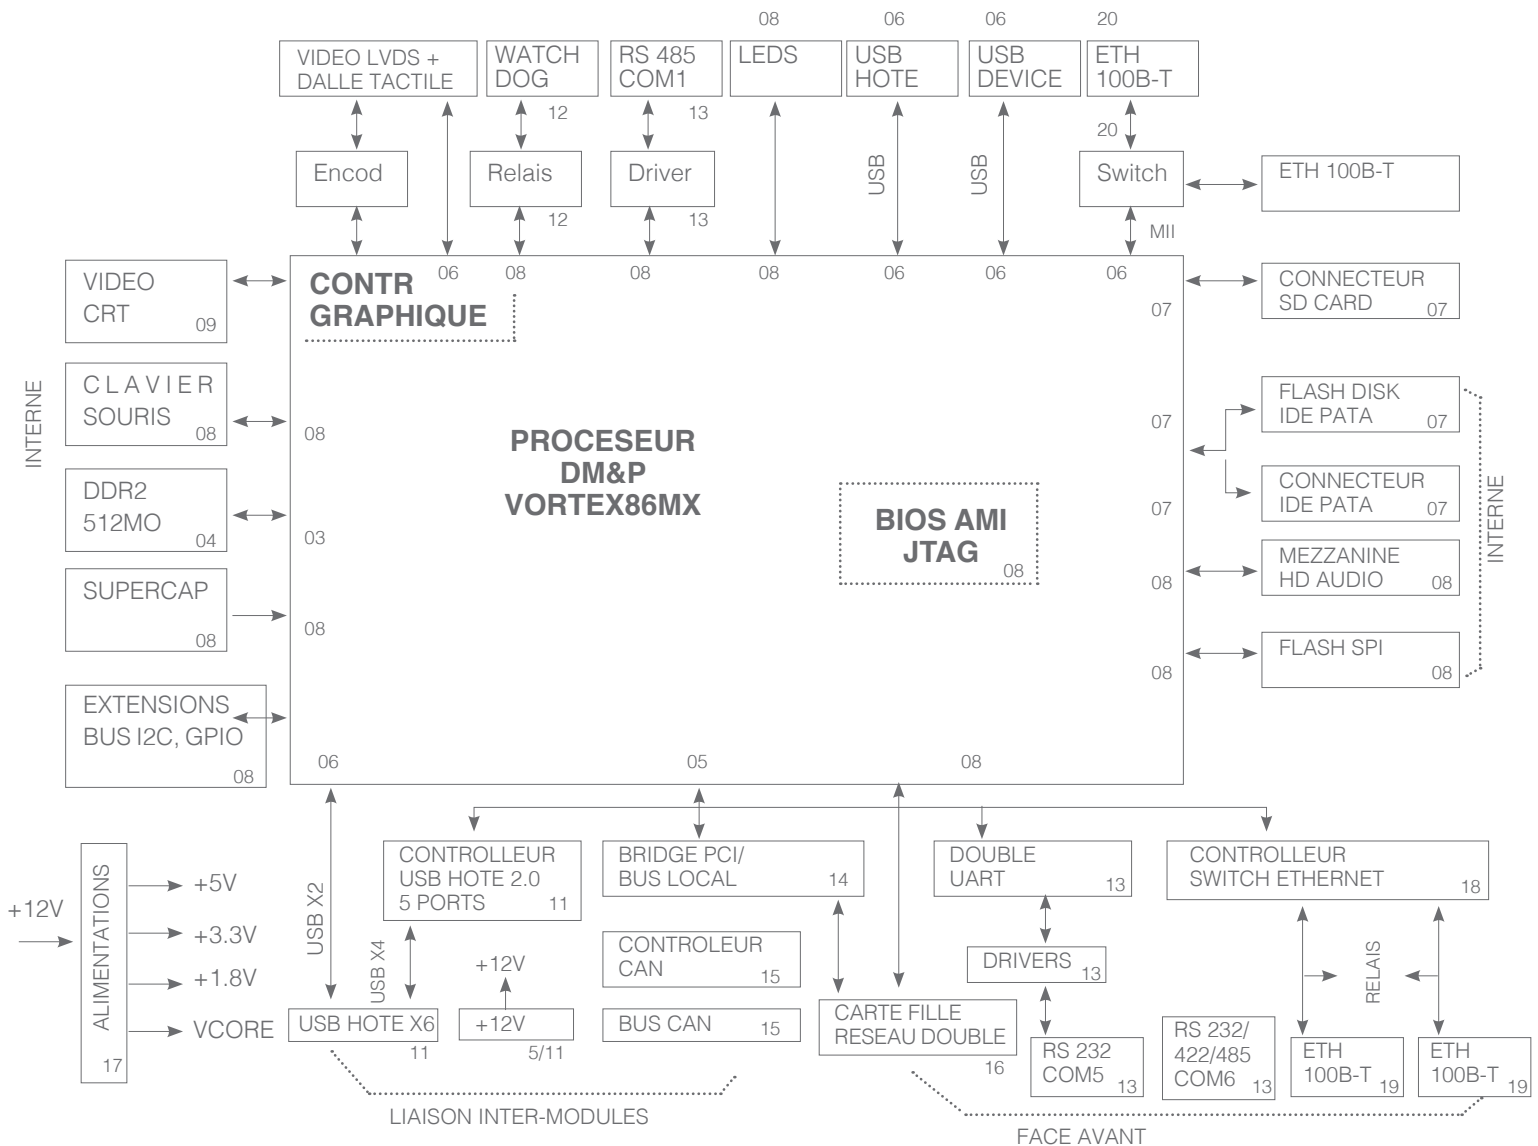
VIDEO LVDS +
DALLE TACTILE

WATCH
DOG
12

RS 485
COM1
13

08
LEDS

06
USB
HOTE

06
USB
DEVICE

20
ETH
100B-T

Encod

Relais
12

Driver
13

USB

USB

20

Switch

ETH 100B-T

MII

06 08 08 08 06 06 06

VIDEO
CRT
09

CONTR
GRAPHIQUE

07

CONNECTEUR
SD CARD
07

INTERNE

C L A V I E R
SOURIS
08

08

PROCESEUR
DM&P
VORTEX86MX

07

FLASH DISK
IDE PATA
07

DDR2
512MO
04

03

BIOS AMI
JTAG
08

07

CONNECTEUR
IDE PATA
07

INTERNE

08

MEZZANINE
HD AUDIO
08

SUPERCAP
08

08

08

FLASH SPI
08

EXTENSIONS
BUS I2C, GPIO
08

06 05 08

ALIMENTATIONS
17

+12V

+5V
+3.3V
+1.8V
VCORE

USB X2

CONTROLLEUR
USB HOTE 2.0
5 PORTS
11

USB X4

BRIDGE PCI/
BUS LOCAL
14

CONTROLEUR
CAN
15

+12V

USB HOTE X6
11

+12V
5/11

BUS CAN
15

CARTE FILLE
RESEAU DOUBLE
16

DOUBLE
UART
13

DRIVERS
13

RS 232
COM5
13

RS 232/
422/485
COM6
13

CONTROLLEUR
SWITCH ETHERNET
18

RELAIS

ETH
100B-T
19

ETH
100B-T
19

LIAISON INTER-MODULES

FACE AVANT